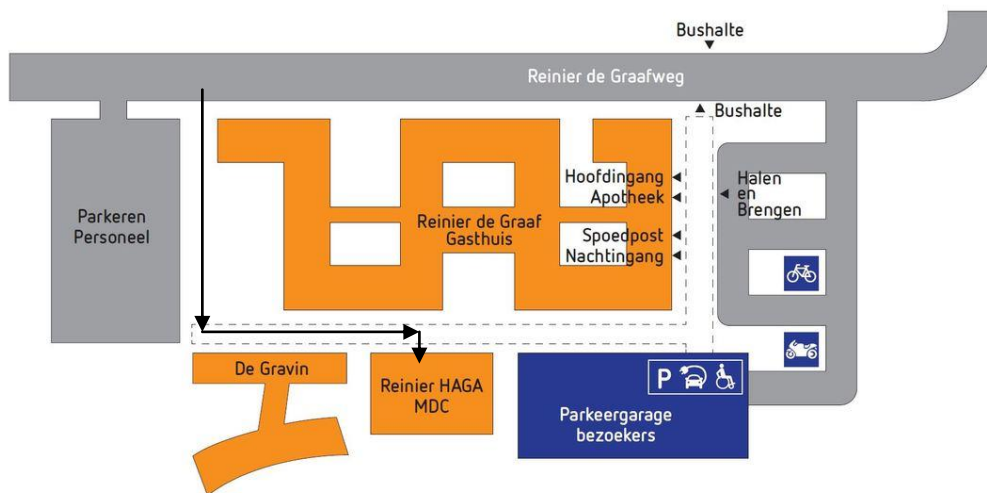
Bushalte

Reinier de Graafweg

Bushalte

Parkeren Personeel

Reinier de Graaf Gasthuis

Hoofdingang

Apotheek

Spoedpost

Nachtingang

Halen en Brengen

De Gravin

Reinier HAGA MDC

P

Parkeergarage bezoekers